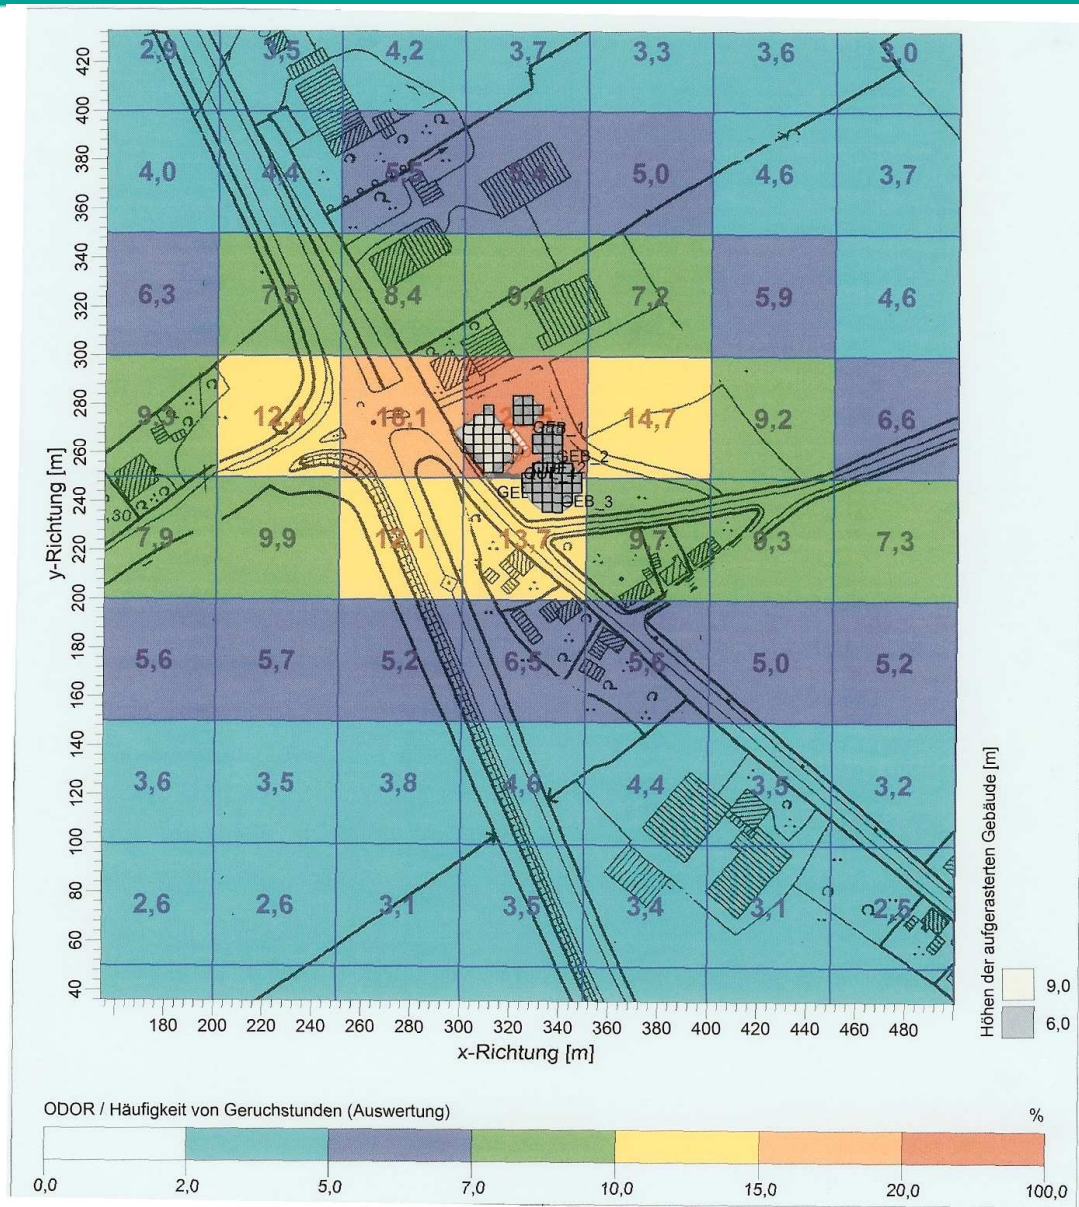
| 2,9 | 3,5 | 4,2 | 3,7 | 3,3 | 3,6 | 3,0 |
|---|---|---|---|---|---|---|
| 4,0 | 4,4 | 5,5 | 5,4 | 5,0 | 4,6 | 3,7 |
| 6,3 | 7,5 | 8,4 | 9,4 | 7,2 | 5,9 | 4,6 |
| 9,3 | 12,4 | 16,1 | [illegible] | 14,7 | 9,2 | 6,6 |
| 7,9 | 9,9 | 12,1 | 13,7 | 9,7 | 9,3 | 7,3 |
| 5,6 | 5,7 | 5,2 | 6,5 | 5,6 | 5,0 | 5,2 |
| 3,6 | 3,5 | 3,8 | 4,6 | 4,4 | 3,5 | 3,2 |
| 2,6 | 2,6 | 3,1 | 3,5 | 3,4 | 3,1 | 2,5 |

GEB_1
GEB_2
QUE_1
GEB
GEB_3
130

y-Richtung [m]
420 400 380 360 340 320 300 280 260 240 220 200 180 160 140 120 100 80 60 40

180 200 220 240 260 280 300 320 340 360 380 400 420 440 460 480
x-Richtung [m]

Höhen der aufgerasterten Gebäude [m]
9,0
6,0

ODOR / Häufigkeit von Geruchstunden (Auswertung)
%
0,0 2,0 5,0 7,0 10,0 15,0 20,0 100,0